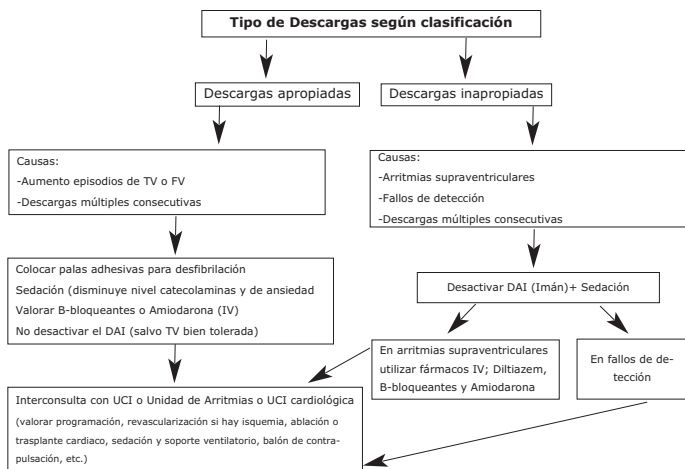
Tipo de Descargas según clasificación

Descargas apropiadas

Descargas inapropiadas

Causas:
-Aumento episodios de TV o FV
-Descargas múltiples consecutivas

Causas:
-Arritmias supraventriculares
-Fallos de detección
-Descargas múltiples consecutivas

Colocar palas adhesivas para desfibrilación
Sedación (disminuye nivel catecolaminas y de ansiedad
Valorar B-bloqueantes o Amiodarona (IV)
No desactivar el DAI (salvo TV bien tolerada)

Desactivar DAI (Imán)+ Sedación

En arritmias supraventriculares utilizar fármacos IV; Diltiazem, B-bloqueantes y Amiodarona

En fallos de detección

Interconsulta con UCI o Unidad de Arritmias o UCI cardiológica
(valorar programación, revascularización si hay isquemia, ablación o trasplante cardiaco, sedación y soporte ventilatorio, balón de contrapulsación, etc.)